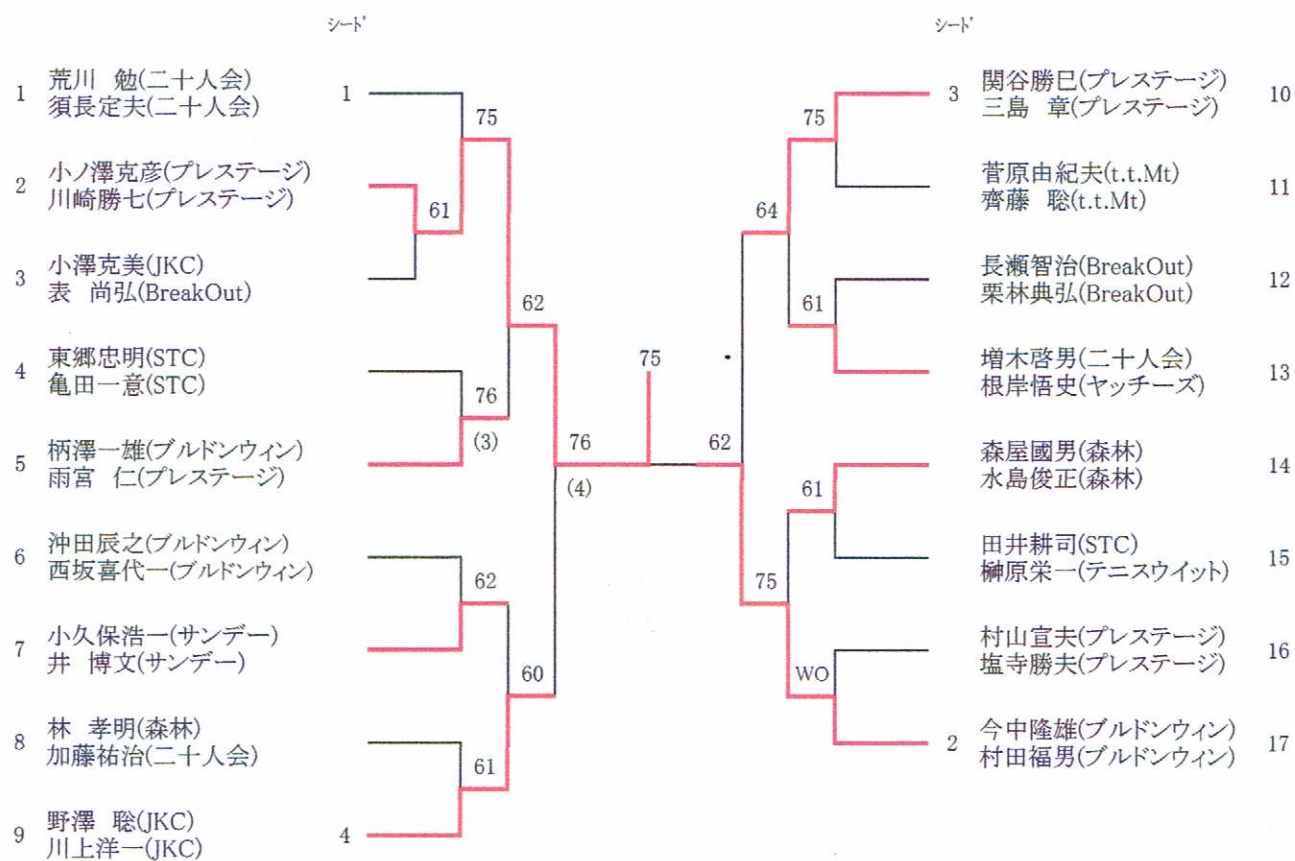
シード

1 荒川 勉(二十人会)
須長定夫(二十人会)

2 小ノ澤克彦(プレステージ)
川崎勝七(プレステージ)

3 小澤克美(JKC)
表 尚弘(BreakOut)

4 東郷忠明(STC)
亀田一意(STC)

5 柄澤一雄(ブルドンウィン)
雨宮 仁(プレステージ)

6 沖田辰之(ブルドンウィン)
西坂喜代一(ブルドンウィン)

7 小久保浩一(サンデー)
井 博文(サンデー)

8 林 孝明(森林)
加藤祐治(二十人会)

9 野澤 聡(JKC)
川上洋一(JKC)

1
75
61
62
76
(3)
76
(4)
62
60
61
4

75

シード

3
75
64
61
62
61
75
WO
2

関谷勝巳(プレステージ)
三島 章(プレステージ) 10

菅原由紀夫(t.t.Mt)
齊藤 聡(t.t.Mt) 11

長瀬智治(BreakOut)
栗林典弘(BreakOut) 12

増木啓男(二十人会)
根岸悟史(ヤッチーズ) 13

森屋國男(森林)
水島俊正(森林) 14

田井耕司(STC)
榊原栄一(テニスウイット) 15

村山宣夫(プレステージ)
塩寺勝夫(プレステージ) 16

今中隆雄(ブルドンウィン)
村田福男(ブルドンウィン) 17